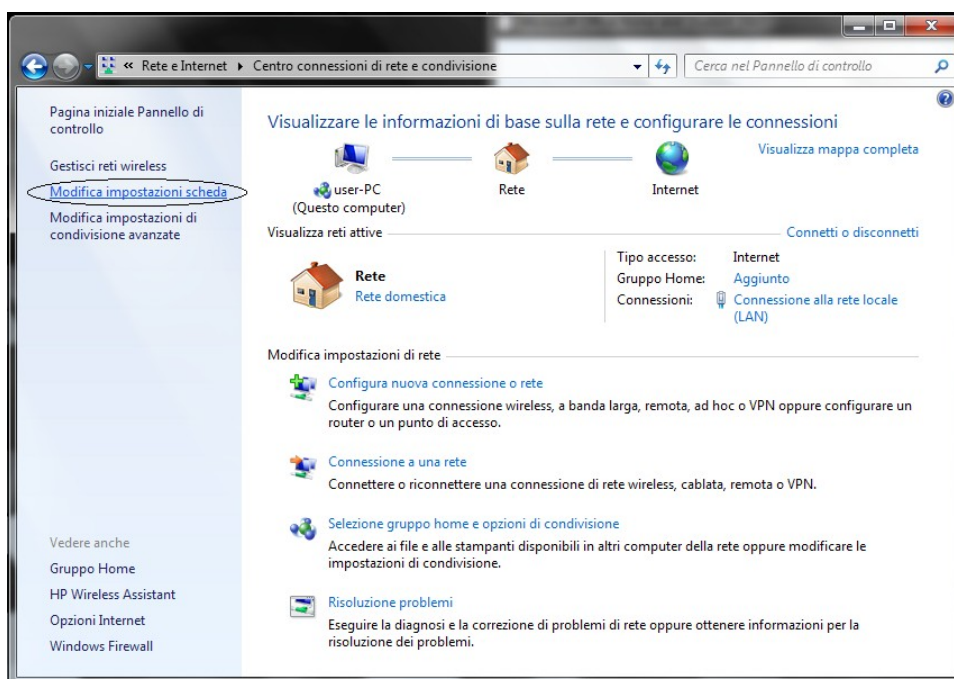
« Rete e Internet ▸ Centro connessioni di rete e condivisione

Cerca nel Pannello di controllo

Pagina iniziale Pannello di controllo

Gestisci reti wireless

Modifica impostazioni scheda

Modifica impostazioni di condivisione avanzate

Visualizzare le informazioni di base sulla rete e configurare le connessioni

Visualizza mappa completa

user-PC
(Questo computer)

Rete

Internet

Visualizza reti attive

Connetti o disconnetti

Rete
Rete domestica

Tipo accesso: Internet
Gruppo Home: Aggiunto
Connessioni: Connessione alla rete locale (LAN)

Modifica impostazioni di rete

Configura nuova connessione o rete
Configurare una connessione wireless, a banda larga, remota, ad hoc o VPN oppure configurare un router o un punto di accesso.

Connessione a una rete
Connettere o riconnettere una connessione di rete wireless, cablata, remota o VPN.

Selezione gruppo home e opzioni di condivisione
Accedere ai file e alle stampanti disponibili in altri computer della rete oppure modificare le impostazioni di condivisione.

Risoluzione problemi
Eseguire la diagnosi e la correzione di problemi di rete oppure ottenere informazioni per la risoluzione dei problemi.

Vedere anche
Gruppo Home
HP Wireless Assistant
Opzioni Internet
Windows Firewall